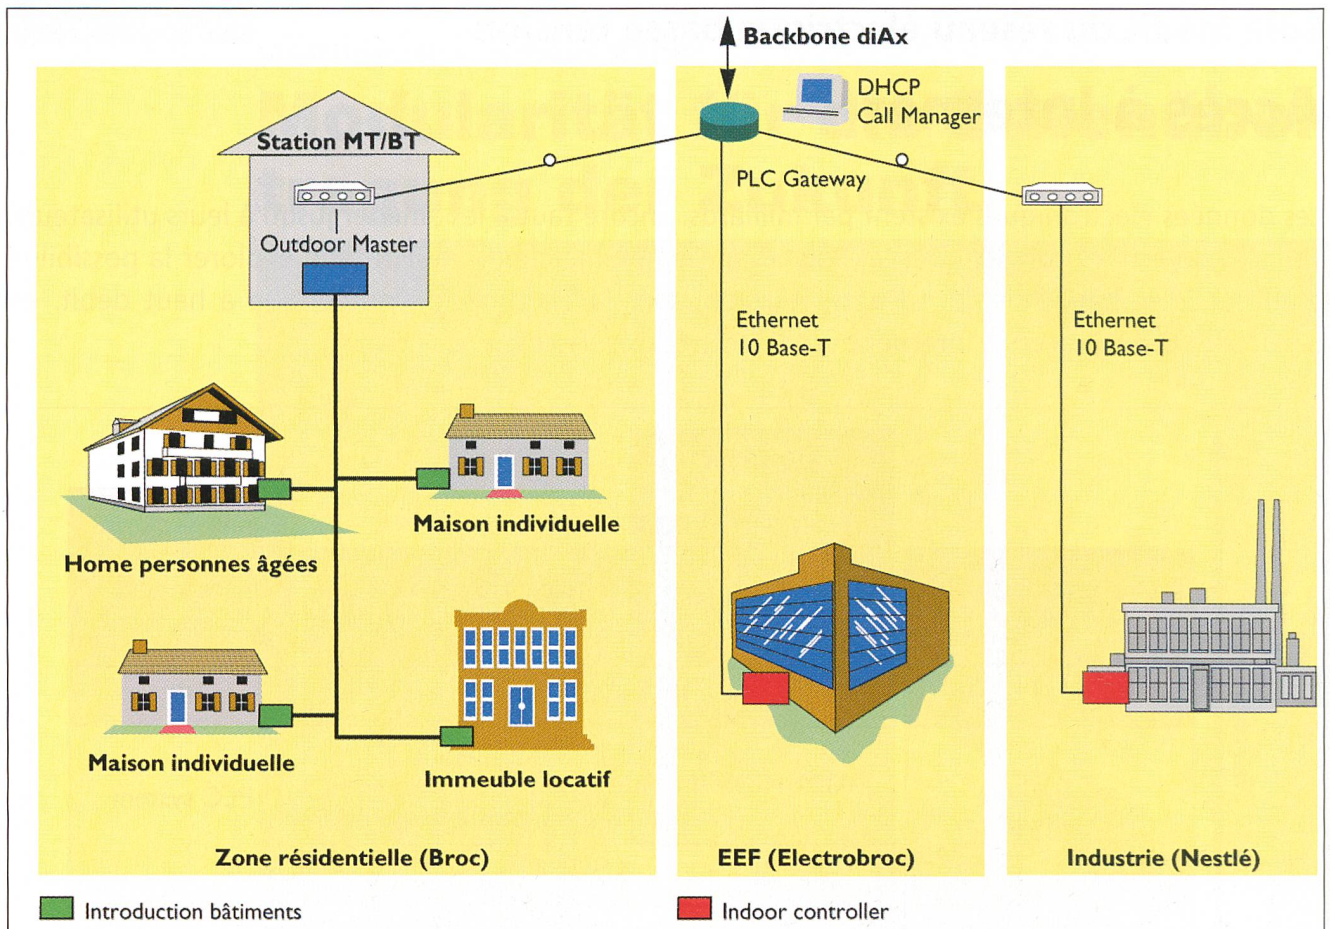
Backbone diAx

DHCP
Call Manager

Station MT/BT

Outdoor Master

PLC Gateway

Ethernet
10 Base-T

Ethernet
10 Base-T

Maison individuelle

Home personnes âgées

Maison individuelle

Immeuble locatif

Zone résidentielle (Broc)

EEF (Electrobroc)

Industrie (Nestlé)

Introduction bâtiments

Indoor controller